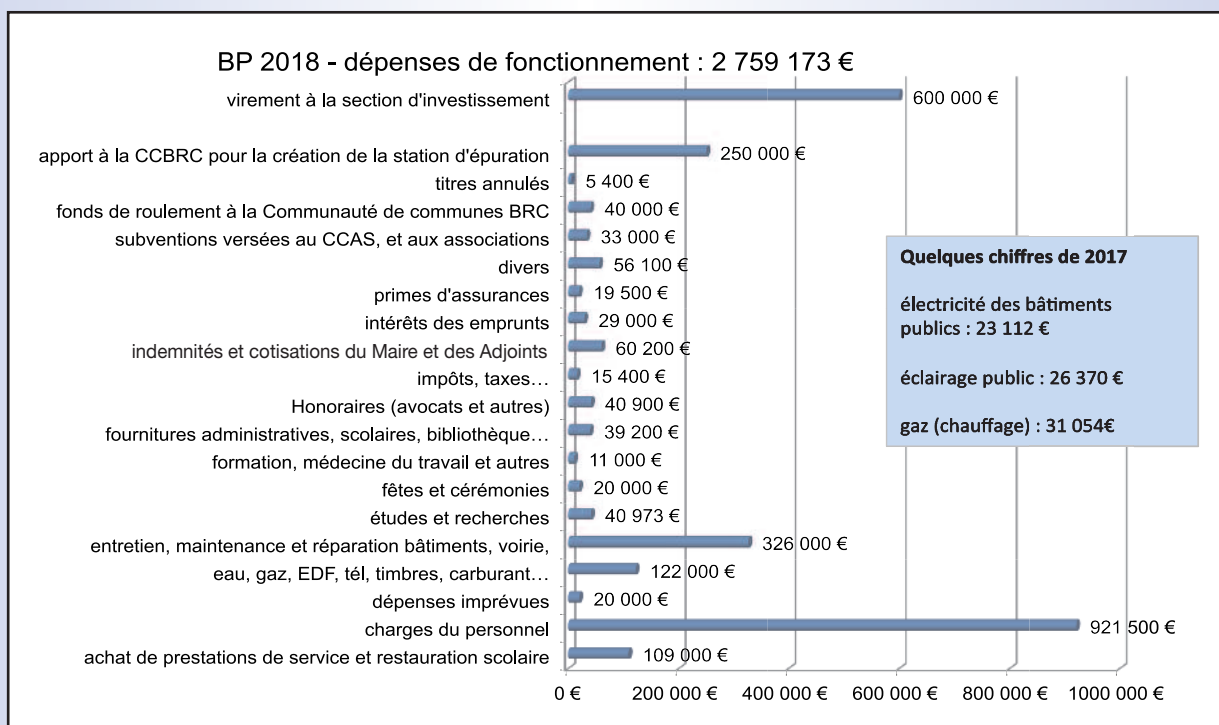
BP 2018 - dépenses de fonctionnement : 2 759 173 €

| | |
|---|---|
| virement à la section d'investissement | 600 000 € |
| apport à la CCBRC pour la création de la station d'épuration | 250 000 € |
| titres annulés | 5 400 € |
| fonds de roulement à la Communauté de communes BRC | 40 000 € |
| subventions versées au CCAS, et aux associations | 33 000 € |
| divers | 56 100 € |
| primes d'assurances | 19 500 € |
| intérêts des emprunts | 29 000 € |
| indemnités et cotisations du Maire et des Adjoints | 60 200 € |
| impôts, taxes… | 15 400 € |
| Honoraires (avocats et autres) | 40 900 € |
| fournitures administratives, scolaires, bibliothèque… | 39 200 € |
| formation, médecine du travail et autres | 11 000 € |
| fêtes et cérémonies | 20 000 € |
| études et recherches | 40 973 € |
| entretien, maintenance et réparation bâtiments, voirie, | 326 000 € |
| eau, gaz, EDF, tél, timbres, carburant… | 122 000 € |
| dépenses imprévues | 20 000 € |
| charges du personnel | 921 500 € |
| achat de prestations de service et restauration scolaire | 109 000 € |

0 € 200 000 € 400 000 € 600 000 € 800 000 € 1000 000 €

Quelques chiffres de 2017

électricité des bâtiments publics : 23 112 €

éclairage public : 26 370 €

gaz (chauffage) : 31 054€